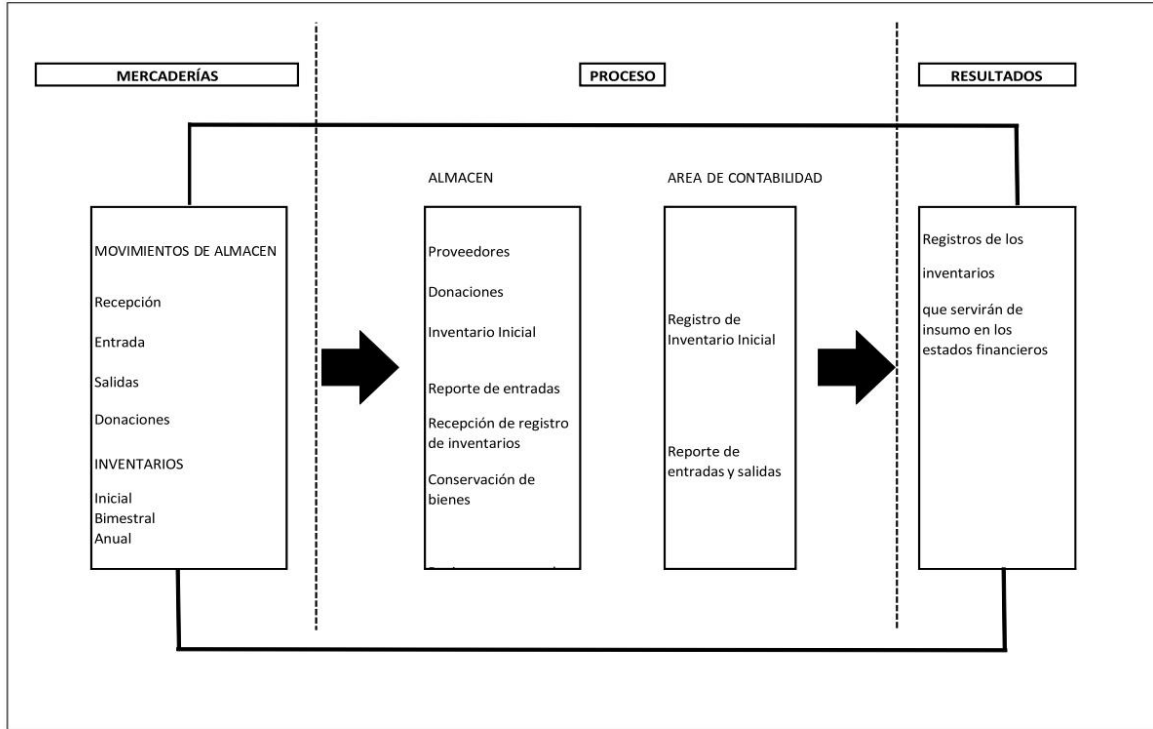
MERCADERÍAS

PROCESO

RESULTADOS

MOVIMIENTOS DE ALMACEN

Recepción

Entrada

Salidas

Donaciones

INVENTARIOS

Inicial
Bimestral
Anual

ALMACEN

Proveedores

Donaciones

Inventario Inicial

Reporte de entradas

Recepción de registro de inventarios

Conservación de bienes

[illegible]

AREA DE CONTABILIDAD

Registro de Inventario Inicial

Reporte de entradas y salidas

Registros de los

inventarios

que servirán de insumo en los estados financieros